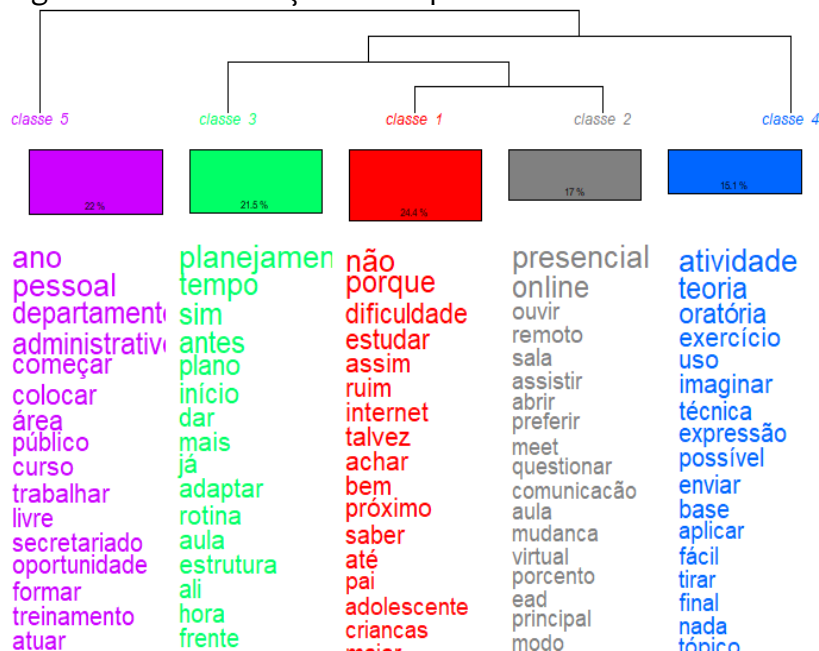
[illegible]

classe 5 classe 3 classe 1 classe 2 classe 4

22 % 21.5 % 24.4 % 17 % 15.1 %

ano
pessoal
departament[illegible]
administrativ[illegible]
começar
colocar
área
público
curso
trabalhar
livre
secretariado
oportunidade
formar
treinamento
atuar

planejamen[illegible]
tempo
sim
antes
plano
início
dar
mais
já
adaptar
rotina
aula
estrutura
ali
hora
frente

não
porque
dificuldade
estudar
assim
ruim
internet
talvez
achar
bem
próximo
saber
até
pai
adolescente
criancas
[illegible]

presencial
online
ouvir
remoto
sala
assistir
abrir
preferir
meet
questionar
comunicacão
aula
mudanca
virtual
porcento
ead
principal
modo

atividade
teoria
oratória
exercício
uso
imaginar
técnica
expressão
possível
enviar
base
aplicar
fácil
tirar
final
nada
tópico